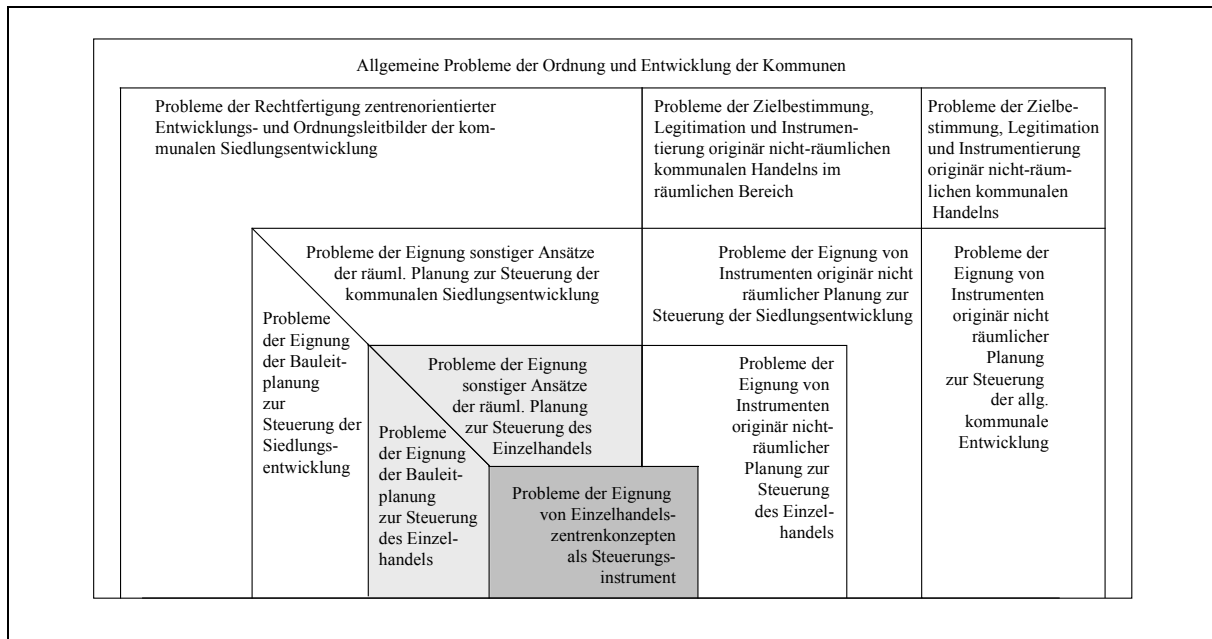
Allgemeine Probleme der Ordnung und Entwicklung der Kommunen

Probleme der Rechtfertigung zentrenorientierter Entwicklungs- und Ordnungsleitbilder der kommunalen Siedlungsentwicklung

Probleme der Zielbestimmung, Legitimation und Instrumentierung originär nicht-räumlichen kommunalen Handelns im räumlichen Bereich

Probleme der Zielbestimmung, Legitimation und Instrumentierung originär nicht-räumlichen kommunalen Handelns

Probleme der Eignung sonstiger Ansätze der räuml. Planung zur Steuerung der kommunalen Siedlungsentwicklung

Probleme der Eignung der Bauleitplanung zur Steuerung der Siedlungsentwicklung

Probleme der Eignung von Instrumenten originär nicht räumlicher Planung zur Steuerung der Siedlungsentwicklung

Probleme der Eignung von Instrumenten originär nicht räumlicher Planung zur Steuerung der allg. kommunale Entwicklung

Probleme der Eignung sonstiger Ansätze der räuml. Planung zur Steuerung des Einzelhandels

Probleme der Eignung der Bauleitplanung zur Steuerung des Einzelhandels

Probleme der Eignung von Instrumenten originär nicht-räumlicher Planung zur Steuerung des Einzelhandels

Probleme der Eignung von Einzelhandelszentrenkonzepten als Steuerungsinstrument